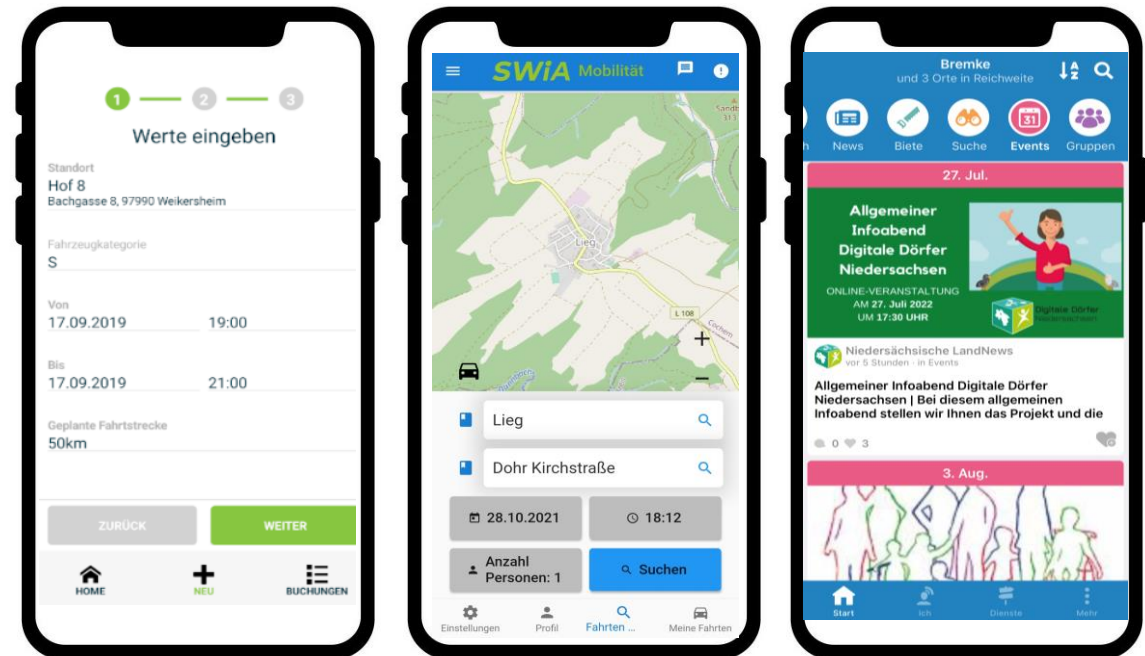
1 2 3

Werte eingeben

Standort
Hof 8
Bachgasse 8, 97990 Weikersheim

Fahrzeugkategorie
S

Von
17.09.2019 19:00

Bis
17.09.2019 21:00

Geplante Fahrtstrecke
50km

ZURÜCK
WEITER

HOME
NEU
BUCHUNGEN

SWiA Mobilität

Lieg
L 108
Cochem
+
−

Lieg
Dohr Kirchstraße
28.10.2021
18:12
Anzahl Personen: 1
Suchen

Einstellungen
Profil
Fahrten ...
Meine Fahrten

Bremke
und 3 Orte in Reichweite

h
News
Biete
Suche
Events
Gruppen

27. Jul.

Allgemeiner Infoabend Digitale Dörfer Niedersachsen
ONLINE-VERANSTALTUNG AM 27. Juli 2022 UM 17:30 UHR
Digitale Dörfer Niedersachsen

Niedersächsische LandNews
vor 5 Stunden · in Events
Allgemeiner Infoabend Digitale Dörfer Niedersachsen | Bei diesem allgemeinen Infoabend stellen wir Ihnen das Projekt und die

0 3

3. Aug.

Start
Ich
Dienste
Mehr